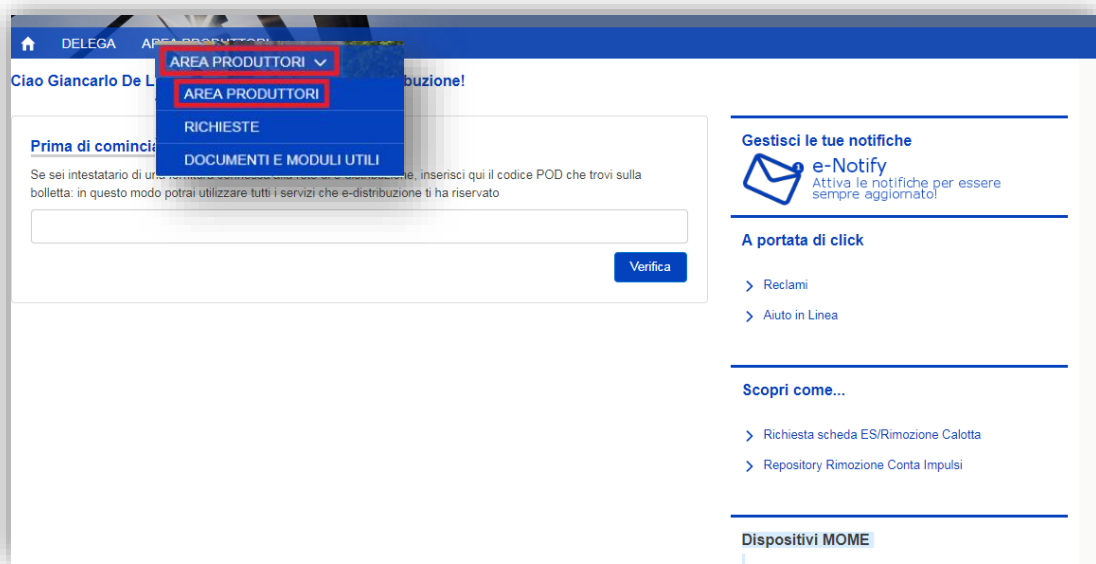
DELEGA AREA PRODUTTORI

AREA PRODUTTORI

AREA PRODUTTORI

RICHIESTE

DOCUMENTI E MODULI UTILI

Ciao Giancarlo De L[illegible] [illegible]buzione!

Prima di comincia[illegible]

Se sei intestatario di un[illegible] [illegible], inserisci qui il codice POD che trovi sulla bolletta: in questo modo potrai utilizzare tutti i servizi che e-distribuzione ti ha riservato

Verifica

Gestisci le tue notifiche

e-Notify
Attiva le notifiche per essere sempre aggiornato!

A portata di click

Reclami

Aiuto in Linea

Scopri come...

Richiesta scheda ES/Rimozione Calotta

Repository Rimozione Conta Impulsi

Dispositivi MOME